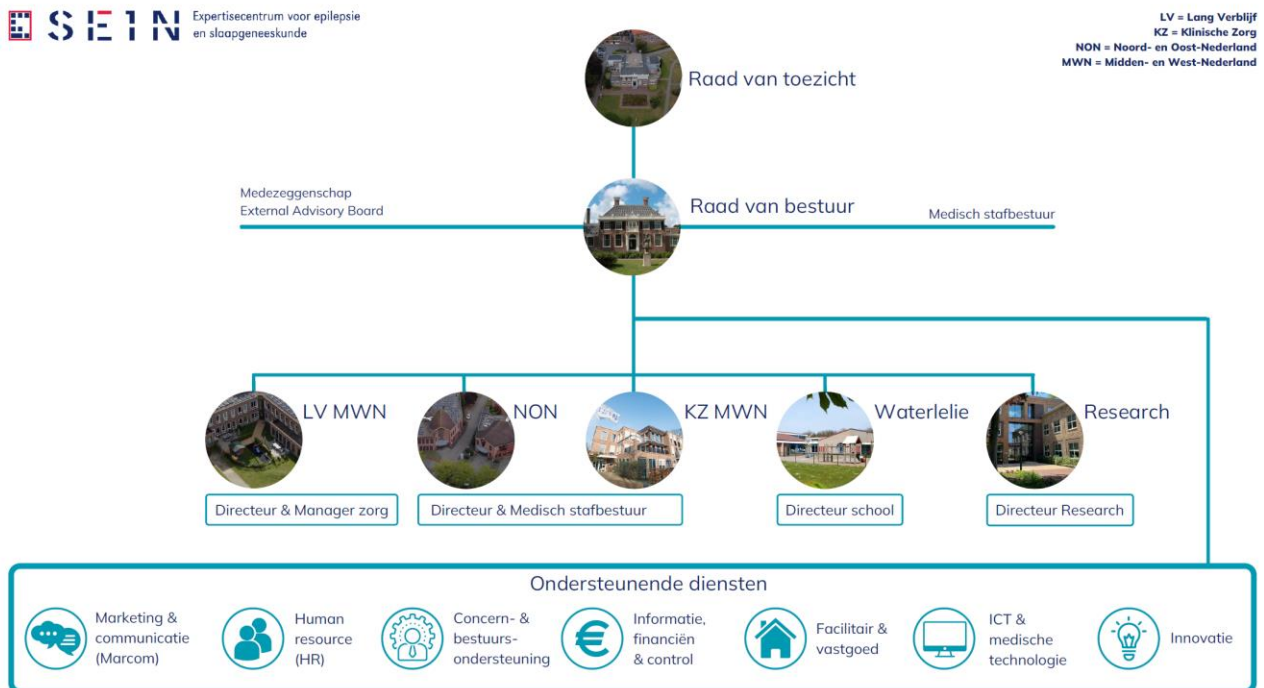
SEIN Expertisecentrum voor epilepsie en slaapgeneeskunde

LV = Lang Verblijf
KZ = Klinische Zorg
NON = Noord- en Oost-Nederland
MWN = Midden- en West-Nederland

Raad van toezicht

Medezeggenschap
External Advisory Board

Raad van bestuur

Medisch stafbestuur

LV MWN

NON

KZ MWN

Waterlelie

Research

Directeur & Manager zorg

Directeur & Medisch stafbestuur

Directeur school

Directeur Research

Ondersteunende diensten

Marketing & communicatie (Marcom)

Human resource (HR)

Concern- & bestuurs- ondersteuning

Informatie, financiën & control

Facilitair & vastgoed

ICT & medische technologie

Innovatie